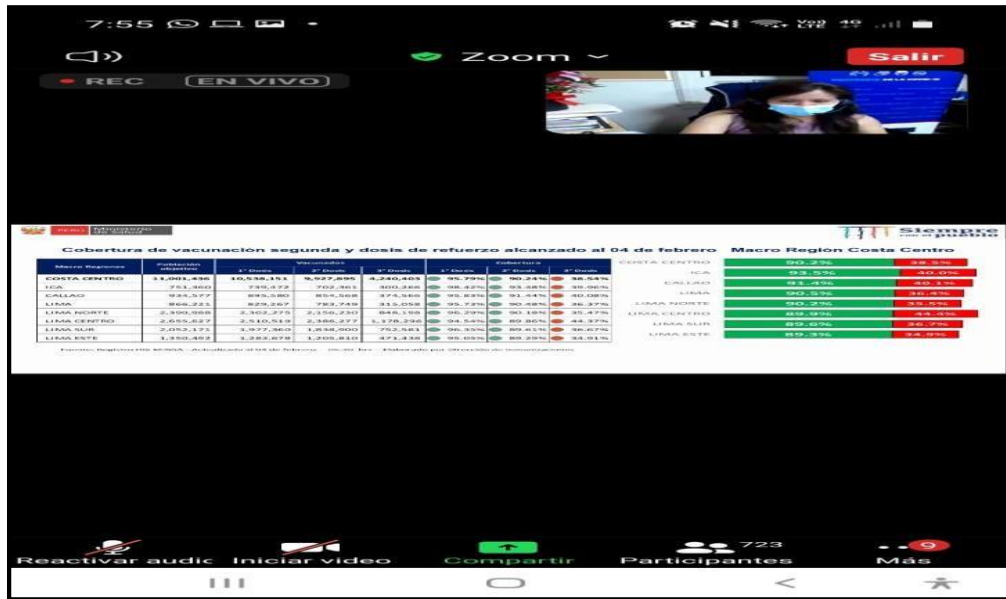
7:55

Zoom

Salir

REC EN VIVO

PERÚ Ministerio de Salud

Siempre con el pueblo

Cobertura de vacunación segunda y dosis de refuerzo alcanzado al 04 de febrero Macro Región Costa Centro

| Macro Regiones | Población objetivo | 1° Dosis | 2° Dosis | 3° Dosis | 1° Dosis | 2° Dosis | 3° Dosis |
|---|---|---|---|---|---|---|---|
| COSTA CENTRO | 11,001,436 | 10,538,151 | 9,927,895 | 4,240,403 | 95.79% | 90.24% | 38.54% |
| ICA | 751,960 | 739,172 | 702,961 | 300,266 | 98.42% | 93.48% | 39.96% |
| CALLAO | 934,577 | 895,580 | 854,568 | 374,560 | 95.83% | 91.44% | 40.08% |
| LIMA | 866,221 | 829,267 | 783,749 | 313,058 | 95.73% | 90.48% | 36.37% |
| LIMA NORTE | 2,390,988 | 2,302,275 | 2,156,230 | 848,150 | 96.29% | 90.18% | 35.47% |
| LIMA CENTRO | 2,655,627 | 2,510,519 | 2,386,277 | 1,178,298 | 94.54% | 89.86% | 44.37% |
| LIMA SUR | 2,052,171 | 1,977,360 | 1,838,900 | 752,581 | 96.35% | 89.61% | 36.67% |
| LIMA ESTE | 1,350,492 | 1,283,678 | 1,205,810 | 471,438 | 95.05% | 89.29% | 34.91% |

| | | |
|---|---|---|
| COSTA CENTRO | 90.2% | 38.5% |
| ICA | 93.5% | 40.0% |
| CALLAO | 91.4% | 40.1% |
| LIMA | 90.5% | 36.4% |
| LIMA NORTE | 90.2% | 35.5% |
| LIMA CENTRO | 89.9% | 44.4% |
| LIMA SUR | 89.6% | 36.7% |
| LIMA ESTE | 89.3% | 34.9% |

Fuente: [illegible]

Reactivar audio Iniciar video Compartir Participantes 723 Más 9